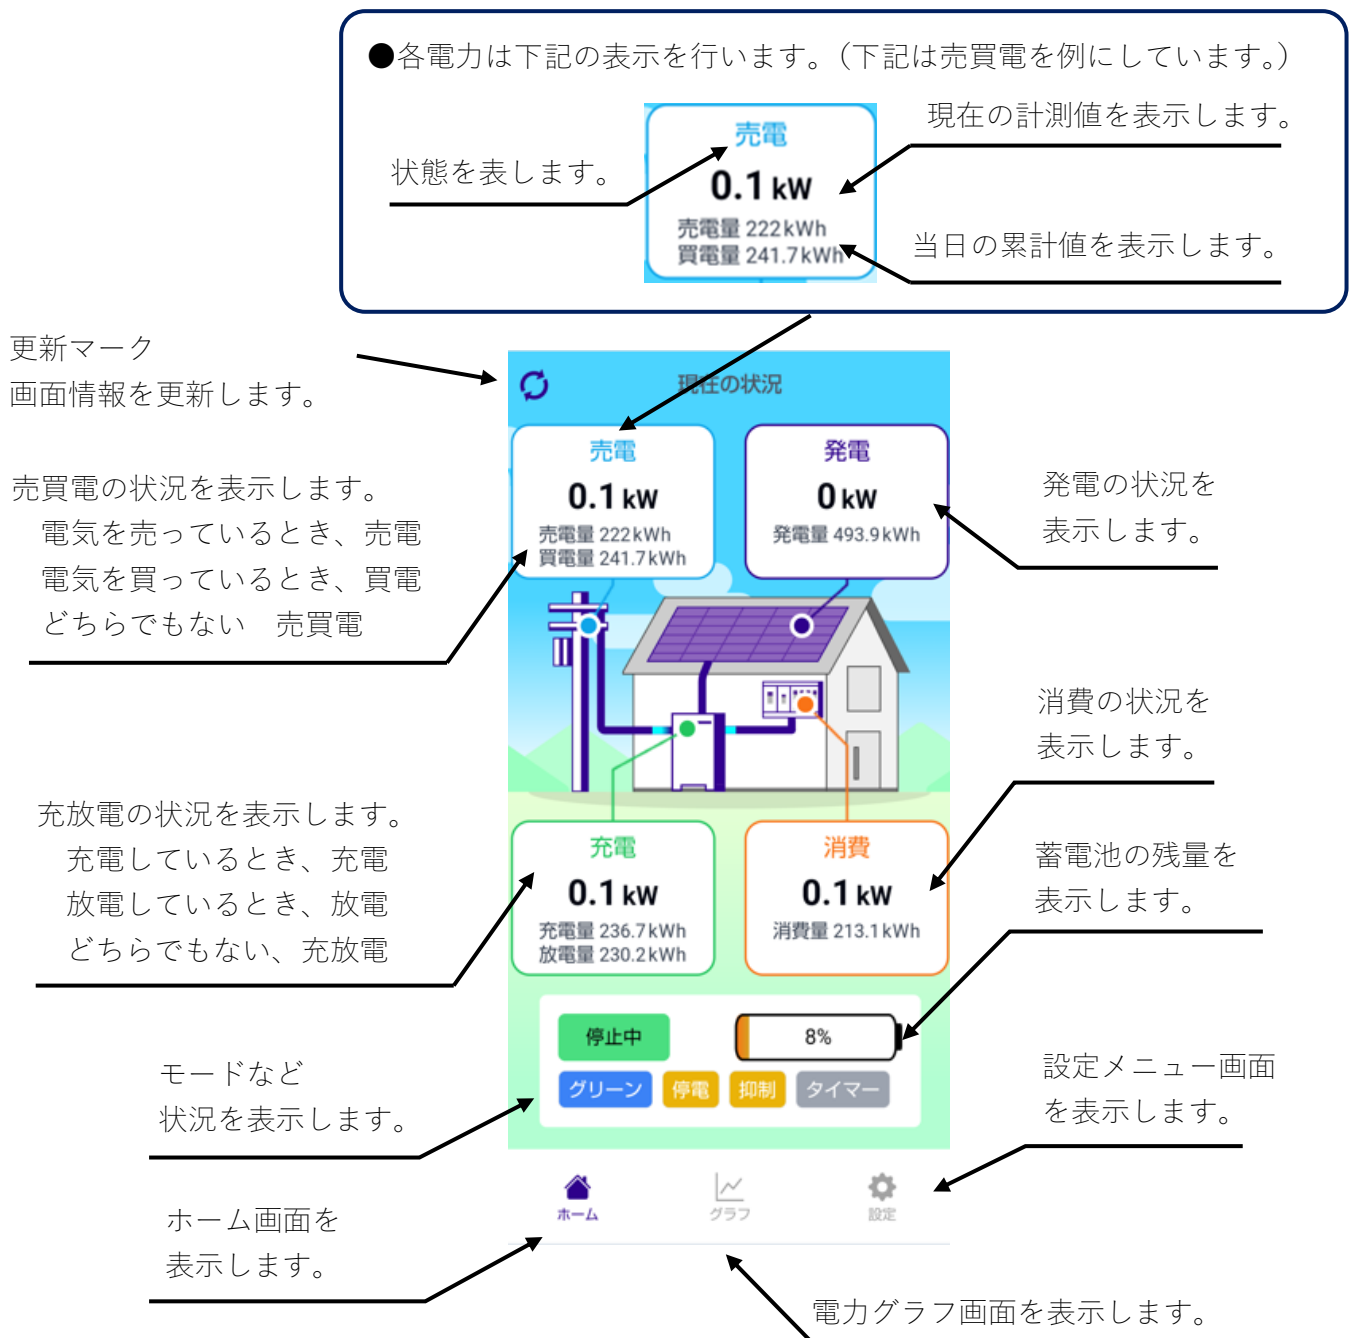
●各電力は下記の表示を行います。（下記は売買電を例にしています。）

状態を表します。

売電
0.1 kW
売電量 222kWh
買電量 241.7kWh

現在の計測値を表示します。

当日の累計値を表示します。

更新マーク
画面情報を更新します。

現在の状況

売買電の状況を表示します。
電気を売っているとき、売電
電気を買っているとき、買電
どちらでもない　売買電

売電
0.1 kW
売電量 222kWh
買電量 241.7kWh

発電
0 kW
発電量 493.9kWh

発電の状況を表示します。

消費の状況を表示します。

充放電の状況を表示します。
充電しているとき、充電
放電しているとき、放電
どちらでもない、充放電

充電
0.1 kW
充電量 236.7kWh
放電量 230.2kWh

消費
0.1 kW
消費量 213.1kWh

蓄電池の残量を表示します。

停止中
8%
グリーン 停電 抑制 タイマー

モードなど
状況を表示します。

設定メニュー画面
を表示します。

ホーム
グラフ
設定

ホーム画面を
表示します。

電力グラフ画面を表示します。